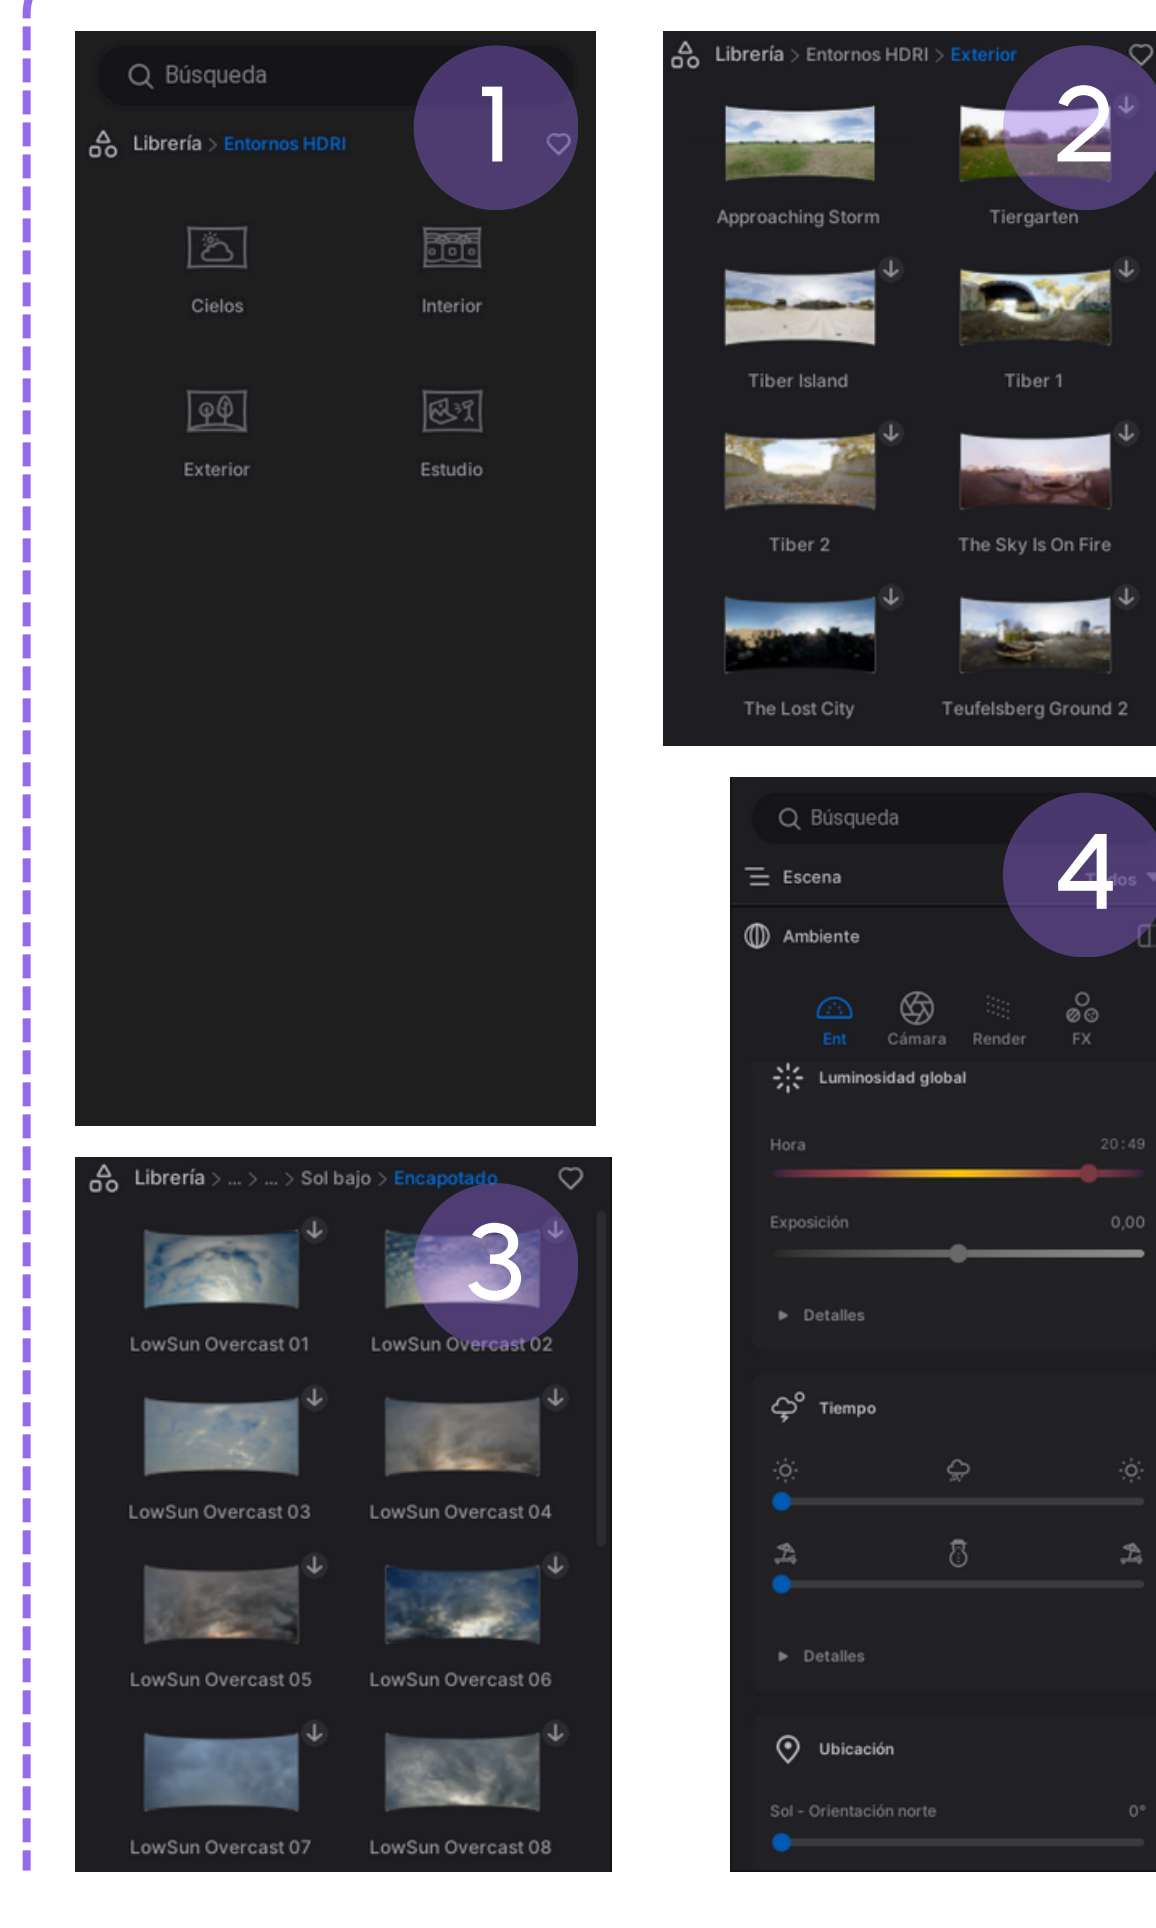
Búsqueda

1

Librería > Entornos HDRI

Cielos

Interior

Exterior

Estudio

Librería > Entornos HDRI > Exterior

2

Approaching Storm

Tiergarten

Tiber Island

Tiber 1

Tiber 2

The Sky Is On Fire

The Lost City

Teufelsberg Ground 2

Librería > ... > ... > Sol bajo > Encapotado

3

LowSun Overcast 01

LowSun Overcast 02

LowSun Overcast 03

LowSun Overcast 04

LowSun Overcast 05

LowSun Overcast 06

LowSun Overcast 07

LowSun Overcast 08

Búsqueda

4

Escena

Ambiente

Ent

Cámara

Render

FX

Luminosidad global

Hora 20:49

Exposición 0,00

Detalles

Tiempo

Detalles

Ubicación

Sol - Orientación norte 0°